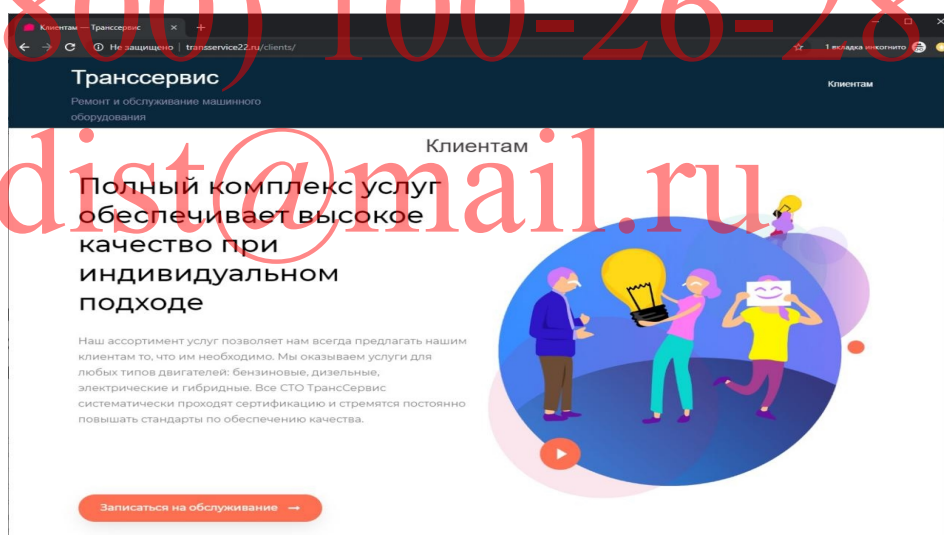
800) 100-26-28

Клиентам — Транссервис ×

Не защищено | transservice22.ru/clients/

1 вкладка инкогнито

Транссервис

Ремонт и обслуживание машинного оборудования

Клиентам

dist@mail.ru

Клиентам

Полный комплекс услуг обеспечивает высокое качество при индивидуальном подходе

Наш ассортимент услуг позволяет нам всегда предлагать нашим клиентам то, что им необходимо. Мы оказываем услуги для любых типов двигателей: бензиновые, дизельные, электрические и гибридные. Все СТО ТрансСервис систематически проходят сертификацию и стремятся постоянно повышать стандарты по обеспечению качества.

Записаться на обслуживание →